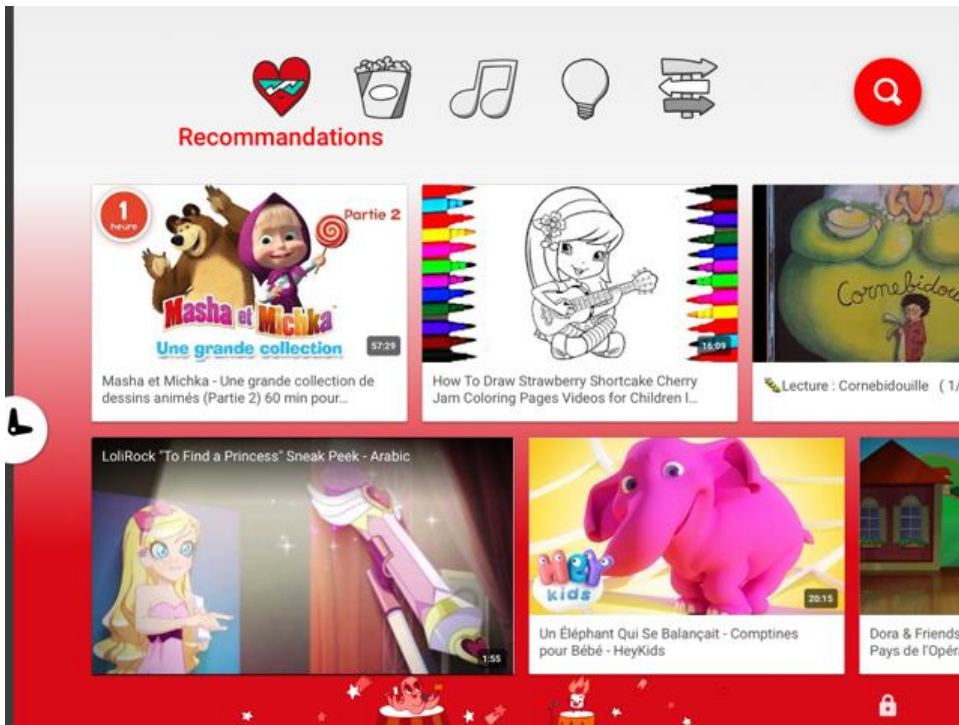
Recommandations

1 heure

Partie 2

Masha et Michka

Une grande collection

57:29

Masha et Michka - Une grande collection de dessins animés (Partie 2) 60 min pour...

16:09

How To Draw Strawberry Shortcake Cherry Jam Coloring Pages Videos for Children l...

Cornebidou

Lecture : Cornebidouille (1/

LoliRock "To Find a Princess" Sneak Peek - Arabic

1:55

HeY kids

20:15

Un Éléphant Qui Se Balançait - Comptines pour Bébé - HeyKids

Dora & Friends Pays de l'Opéra